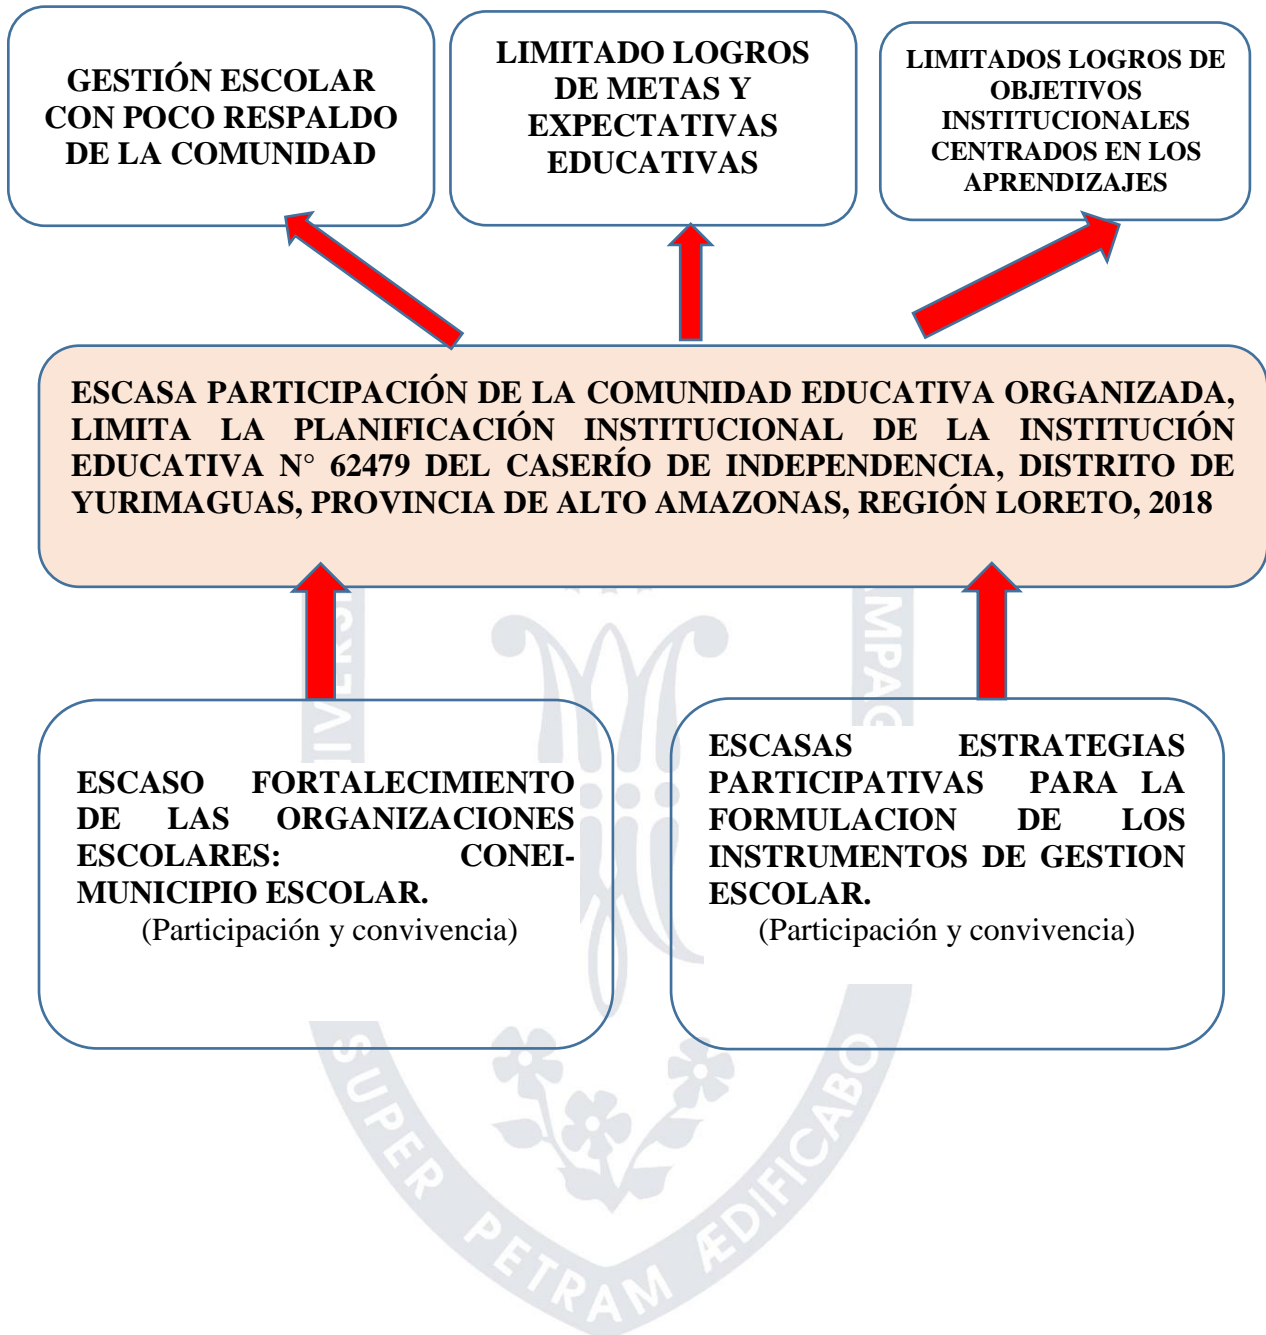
GESTIÓN ESCOLAR CON POCO RESPALDO DE LA COMUNIDAD

LIMITADO LOGROS DE METAS Y EXPECTATIVAS EDUCATIVAS

LIMITADOS LOGROS DE OBJETIVOS INSTITUCIONALES CENTRADOS EN LOS APRENDIZAJES

ESCASA PARTICIPACIÓN DE LA COMUNIDAD EDUCATIVA ORGANIZADA, LIMITA LA PLANIFICACIÓN INSTITUCIONAL DE LA INSTITUCIÓN EDUCATIVA N° 62479 DEL CASERÍO DE INDEPENDENCIA, DISTRITO DE YURIMAGUAS, PROVINCIA DE ALTO AMAZONAS, REGIÓN LORETO, 2018

ESCASO FORTALECIMIENTO DE LAS ORGANIZACIONES ESCOLARES: CONEI-MUNICIPIO ESCOLAR.
(Participación y convivencia)

ESCASAS ESTRATEGIAS PARTICIPATIVAS PARA LA FORMULACION DE LOS INSTRUMENTOS DE GESTION ESCOLAR.
(Participación y convivencia)

SUPER PETRAM ÆDIFICABO